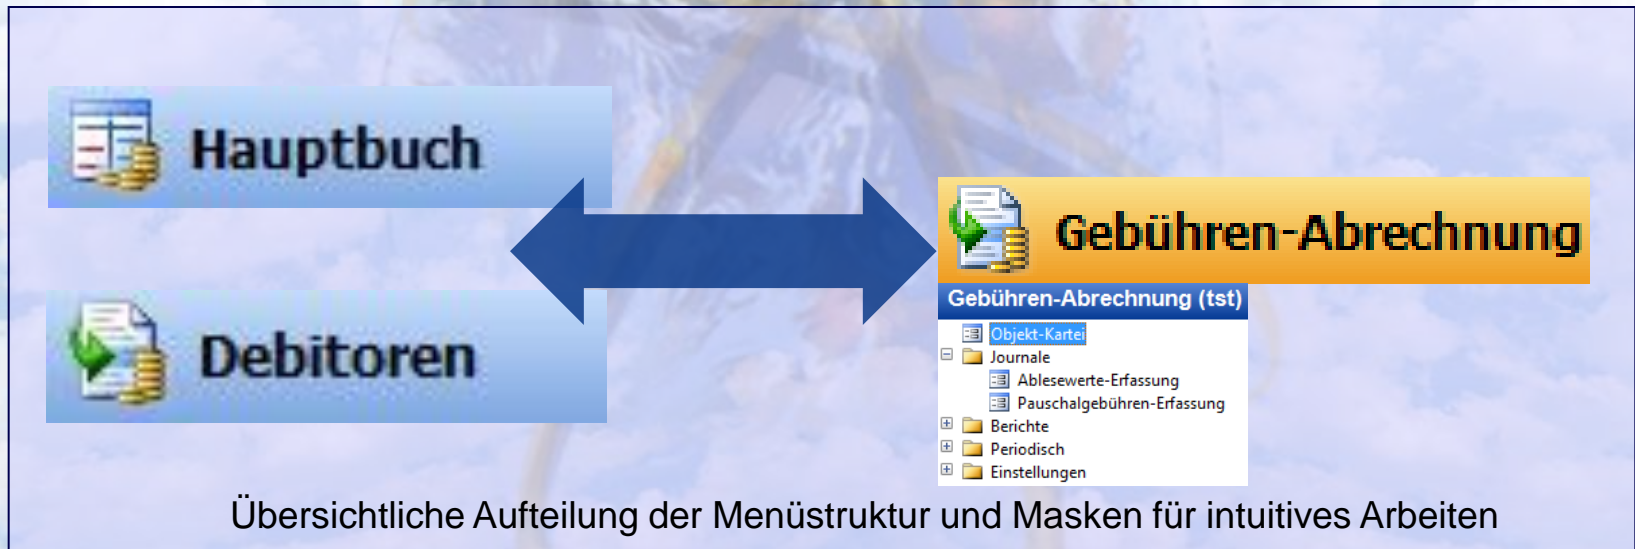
Hauptbuch

Debitoren

Gebühren-Abrechnung

Gebühren-Abrechnung (tst)

Objekt-Kartei
Journale
Ablesewerte-Erfassung
Pauschalgebühren-Erfassung
Berichte
Periodisch
Einstellungen

Übersichtliche Aufteilung der Menüstruktur und Masken für intuitives Arbeiten